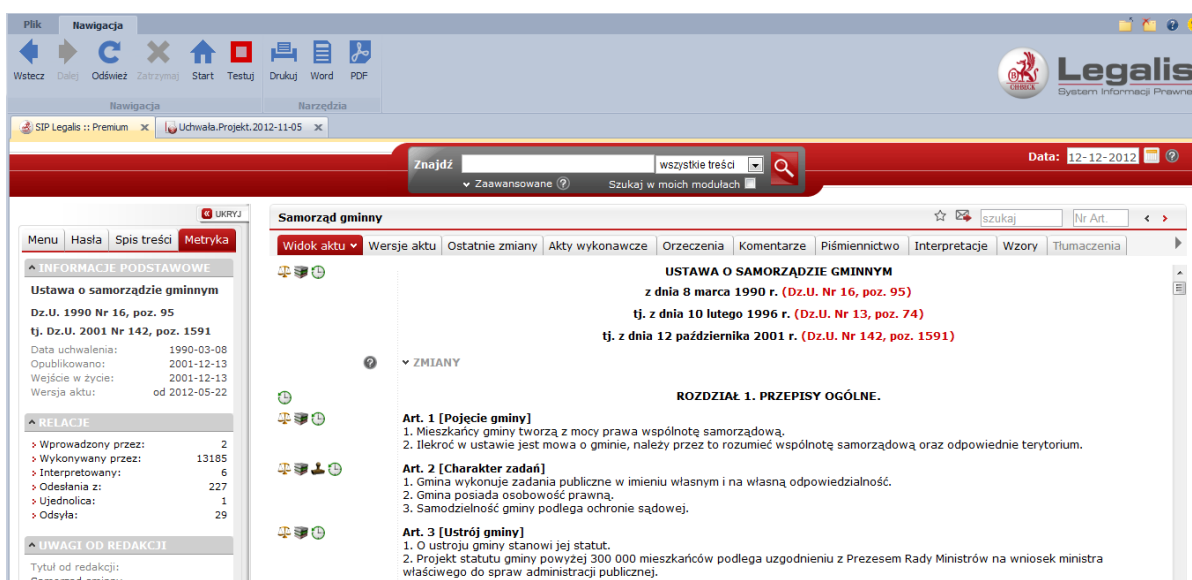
Plik Nawigacja

Wstecz Dalej Odśwież Zatrzymaj Start Testuj Drukuj Word PDF

Nawigacja Narzędzia

Legalis
System Informacji Prawnej

SIP Legalis :: Premium ✕ Uchwała.Projekt.2012-11-05 ✕

Znajdź wszystkie treści
Zaawansowane ? Szukaj w moich modułach

Data: 12-12-2012 ?

UKRYJ

Menu Hasła Spis treści Metryka

INFORMACJE PODSTAWOWE

Ustawa o samorządzie gminnym

Dz.U. 1990 Nr 16, poz. 95

tj. Dz.U. 2001 Nr 142, poz. 1591

| | |
|---|---|
| Data uchwalenia: | 1990-03-08 |
| Opublikowano: | 2001-12-13 |
| Wejście w życie: | 2001-12-13 |
| Wersja aktu: | od 2012-05-22 |

RELACJE

| | |
|---|---|
| Wprowadzony przez: | 2 |
| Wykonywany przez: | 13185 |
| Interpretowany: | 6 |
| Odesłania z: | 227 |
| Ujednolica: | 1 |
| Odsyła: | 29 |

UWAGI OD REDAKCJI

Tytuł od redakcji:
Samorząd gminny

Samorząd gminny

szukaj Nr Art.

Widok aktu Wersje aktu Ostatnie zmiany Akty wykonawcze Orzeczenia Komentarze Piśmiennictwo Interpretacje Wzory Tłumaczenia

USTAWA O SAMORZĄDZIE GMINNYM

z dnia 8 marca 1990 r. (Dz.U. Nr 16, poz. 95)

tj. z dnia 10 lutego 1996 r. (Dz.U. Nr 13, poz. 74)

tj. z dnia 12 października 2001 r. (Dz.U. Nr 142, poz. 1591)

ZMIANY

ROZDZIAŁ 1. PRZEPISY OGÓLNE.

Art. 1 [Pojęcie gminy]
1. Mieszkańcy gminy tworzą z mocy prawa wspólnotę samorządową.
2. Ilekroć w ustawie jest mowa o gminie, należy przez to rozumieć wspólnotę samorządową oraz odpowiednie terytorium.

Art. 2 [Charakter zadań]
1. Gmina wykonuje zadania publiczne w imieniu własnym i na własną odpowiedzialność.
2. Gmina posiada osobowość prawną.
3. Samodzielność gminy podlega ochronie sądowej.

Art. 3 [Ustrój gminy]
1. O ustroju gminy stanowi jej statut.
2. Projekt statutu gminy powyżej 300 000 mieszkańców podlega uzgodnieniu z Prezesem Rady Ministrów na wniosek ministra właściwego do spraw administracji publicznej.